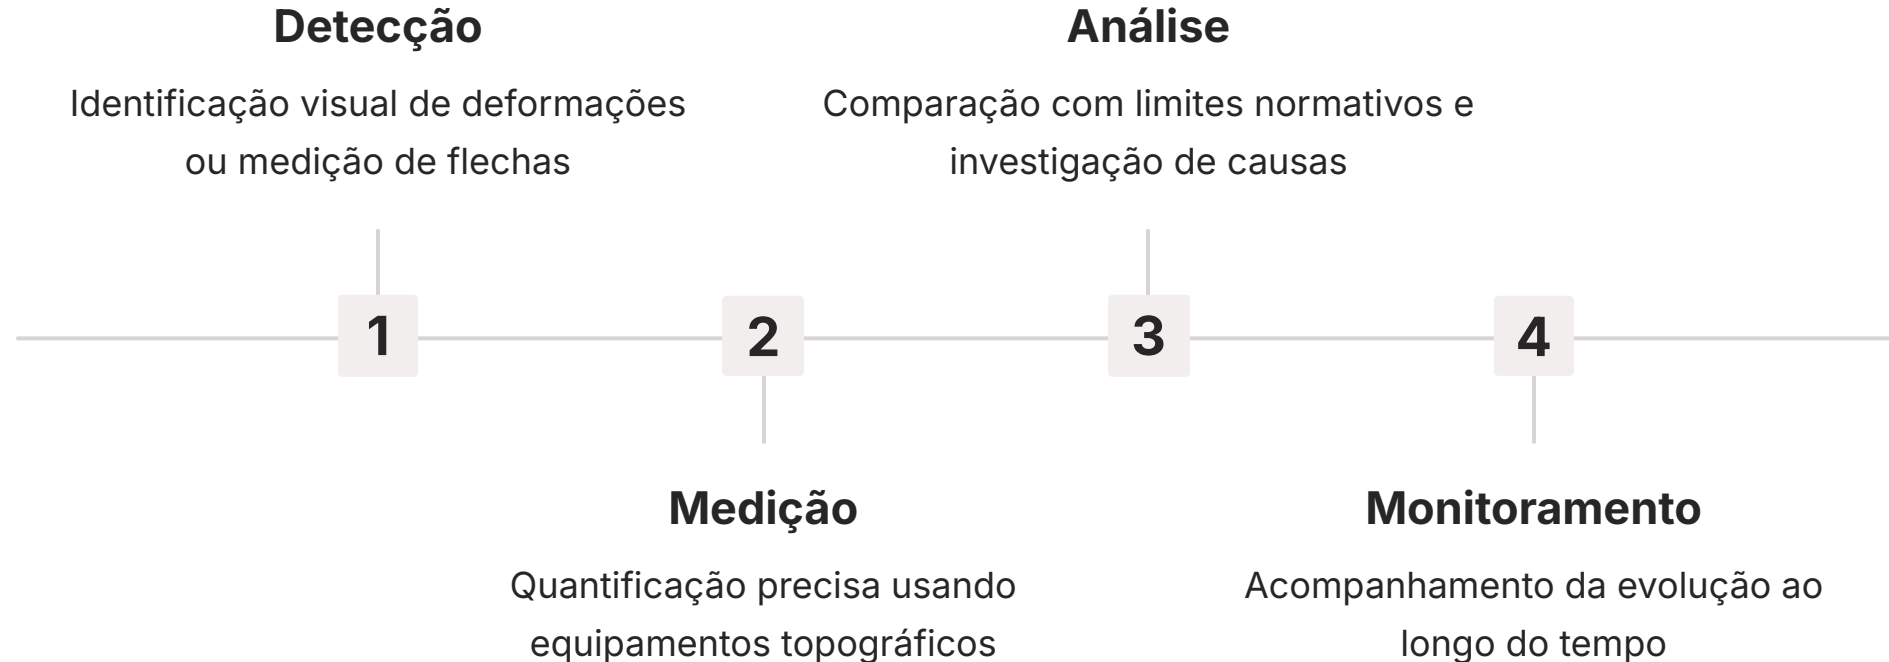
Detecção

Identificação visual de deformações ou medição de flechas

1

Medição

Quantificação precisa usando equipamentos topográficos

2

Análise

Comparação com limites normativos e investigação de causas

3

Monitoramento

Acompanhamento da evolução ao longo do tempo

4